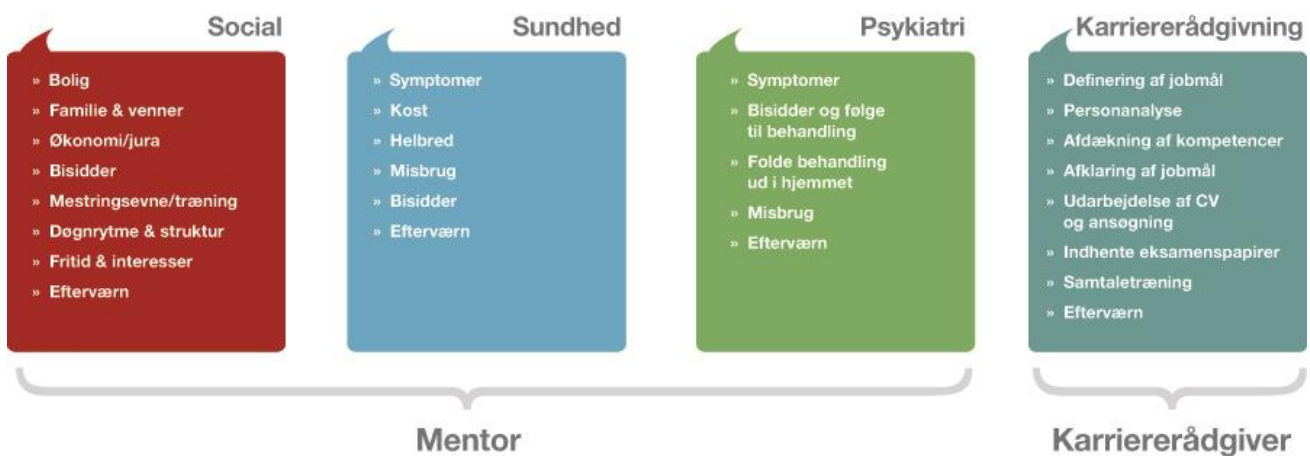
Social

» Bolig
» Familie & venner
» Økonomi/jura
» Bisidder
» Mestringsevne/træning
» Døgnrytme & struktur
» Fritid & interesser
» Efterværn

Sundhed

» Symptomer
» Kost
» Helbred
» Misbrug
» Bisidder
» Efterværn

Psykiatri

» Symptomer
» Bisidder og følge til behandling
» Folde behandling ud i hjemmet
» Misbrug
» Efterværn

Karriererådgivning

» Definering af jobmål
» Personanalyse
» Afdækning af kompetencer
» Afklaring af jobmål
» Udarbejdelse af CV og ansøgning
» Indhente eksamenspapirer
» Samtaletræning
» Efterværn

Mentor

Karriererådgiver